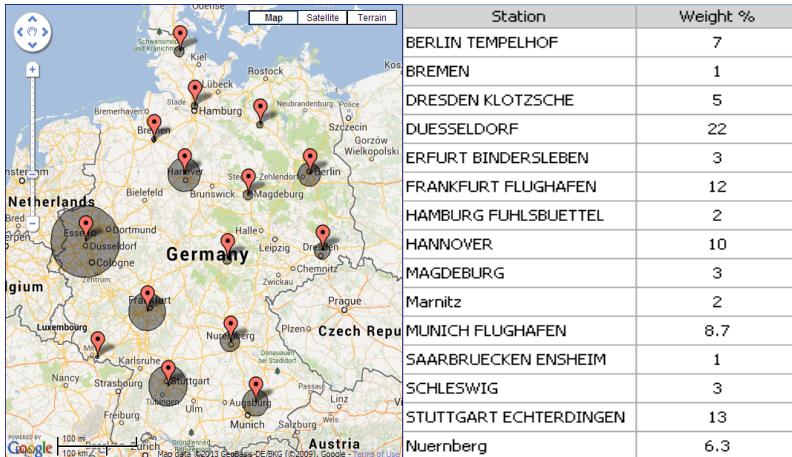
Map Satellite Terrain

Kiel
Rostock
Lübeck
Hamburg
Neubrandenburg
Szczecin
Bremen
Hanover
Zehlendorf
Berlin
Bielefeld
Brunswick
Magdeburg
Netherlands
Dortmund
Essen
Dusseldorf
Germany
Halle
Leipzig
Dresden
Cologne
Chemnitz
lgium
Frankfurt
Prague
Luxembourg
Nuremberg
Pilsen
Czech Repu
Karlsruhe
Strasbourg
Stuttgart
Tübingen
Augsburg
Freiburg
Munich
Zurich
Austria
POWERED BY Google
100 mi
100 km
Map data ©2013 GeoBasis-DE/BKG (©2009), Google - Terms of Use

| Station | Weight % |
|---|---|
| BERLIN TEMPELHOF | 7 |
| BREMEN | 1 |
| DRESDEN KLOTZSCHE | 5 |
| DUESSELDORF | 22 |
| ERFURT BINDERSLEBEN | 3 |
| FRANKFURT FLUGHAFEN | 12 |
| HAMBURG FUHLSBUETTEL | 2 |
| HANNOVER | 10 |
| MAGDEBURG | 3 |
| Marnitz | 2 |
| MUNICH FLUGHAFEN | 8.7 |
| SAARBRUECKEN ENSHEIM | 1 |
| SCHLESWIG | 3 |
| STUTTGART ECHTERDINGEN | 13 |
| Nuernberg | 6.3 |